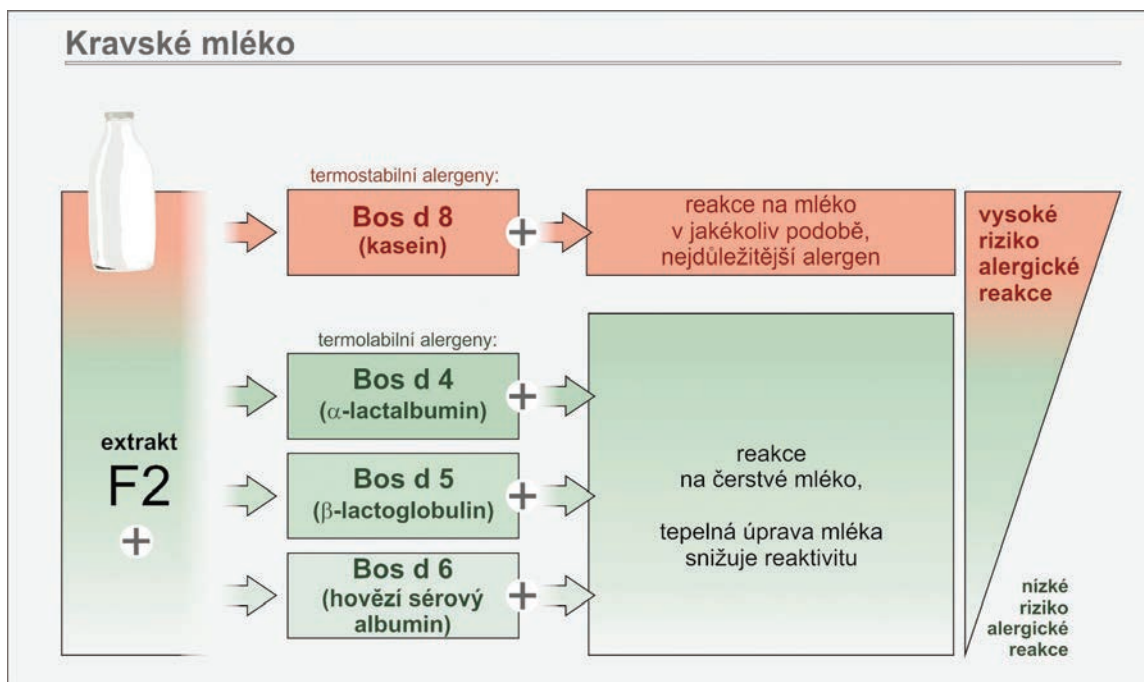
Kravské mléko

termostabilní alergeny:

Bos d 8
(kasein)

+

reakce na mléko
v jakékoliv podobě,
nejdůležitější alergen

vysoké
riziko
alergické
reakce

termolabilní alergeny:

Bos d 4
($\alpha$-lactalbumin)

+

Bos d 5
($\beta$-lactoglobulin)

+

Bos d 6
(hovězí sérový albumin)

+

reakce
na čerstvé mléko,

tepelná úprava mléka
snižuje reaktivitu

extrakt
F2
+

nízké
riziko
alergické
reakce